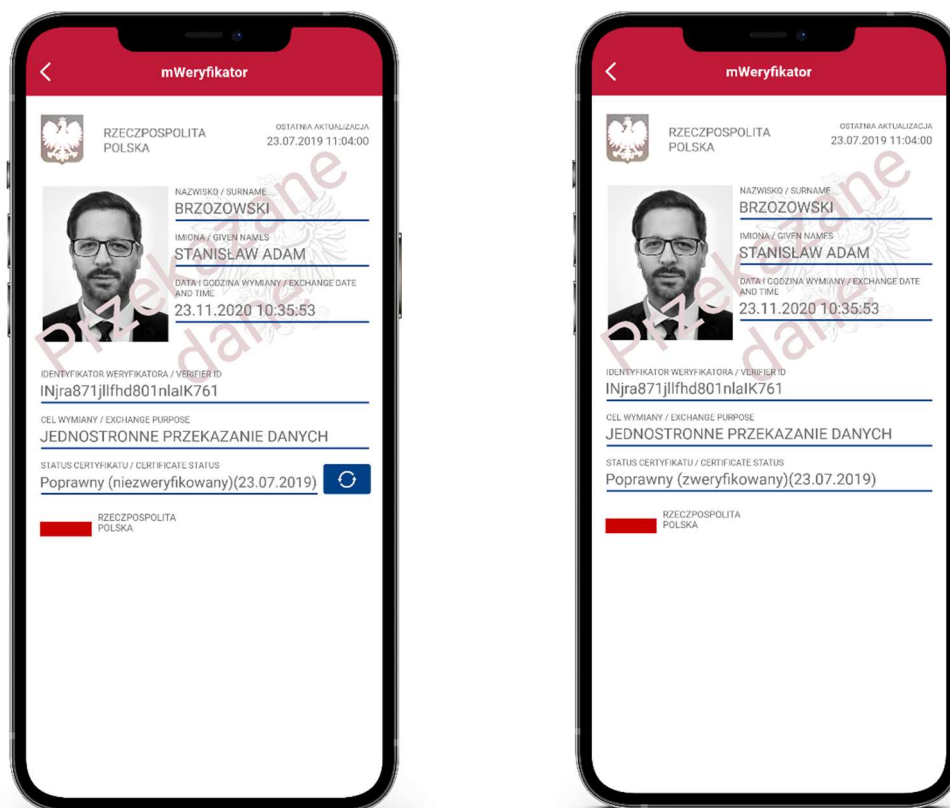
mWeryfikator

RZECZPOSPOLITA POLSKA

OSTATNIA AKTUALIZACJA
23.07.2019 11:04:00

NAZWISKO / SURNAME
BRZOZOWSKI

IMIONA / GIVEN NAMES
STANISŁAW ADAM

DATA I GODZINA WYMIANY / EXCHANGE DATE AND TIME
23.11.2020 10:35:53

Przekazane dane

IDENTYFIKATOR WERYFIKATORA / VERIFIER ID
INjra871jllfhd801nlaIK761

CEL WYMIANY / EXCHANGE PURPOSE
JEDNOSTRONNE PRZEKAZANIE DANYCH

STATUS CERTYFIKATU / CERTIFICATE STATUS
Poprawny (niezweryfikowany)(23.07.2019)

RZECZPOSPOLITA POLSKA

mWeryfikator

RZECZPOSPOLITA POLSKA

OSTATNIA AKTUALIZACJA
23.07.2019 11:04:00

NAZWISKO / SURNAME
BRZOZOWSKI

IMIONA / GIVEN NAMES
STANISŁAW ADAM

DATA I GODZINA WYMIANY / EXCHANGE DATE AND TIME
23.11.2020 10:35:53

Przekazane dane

IDENTYFIKATOR WERYFIKATORA / VERIFIER ID
INjra871jllfhd801nlaIK761

CEL WYMIANY / EXCHANGE PURPOSE
JEDNOSTRONNE PRZEKAZANIE DANYCH

STATUS CERTYFIKATU / CERTIFICATE STATUS
Poprawny (zweryfikowany)(23.07.2019)

RZECZPOSPOLITA POLSKA